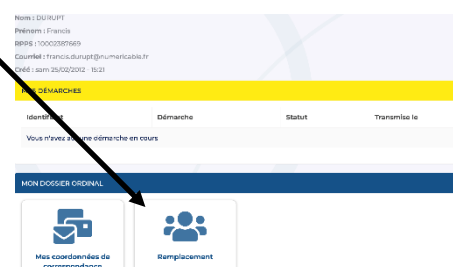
Nom : DURUPT
Prénom : Francis
RPPS : 10002387669
Courriel : francis.durupt@numericable.fr
Créé : sam 25/02/2012 - 15:21

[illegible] DÉMARCHES

| Identifi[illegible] | Démarche | Statut | Transmise le |
|---|---|---|---|
| Vous n'avez a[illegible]une démarche en cours | | | |

MON DOSSIER ORDINAL

Mes coordonnées de correspondance

Remplacement